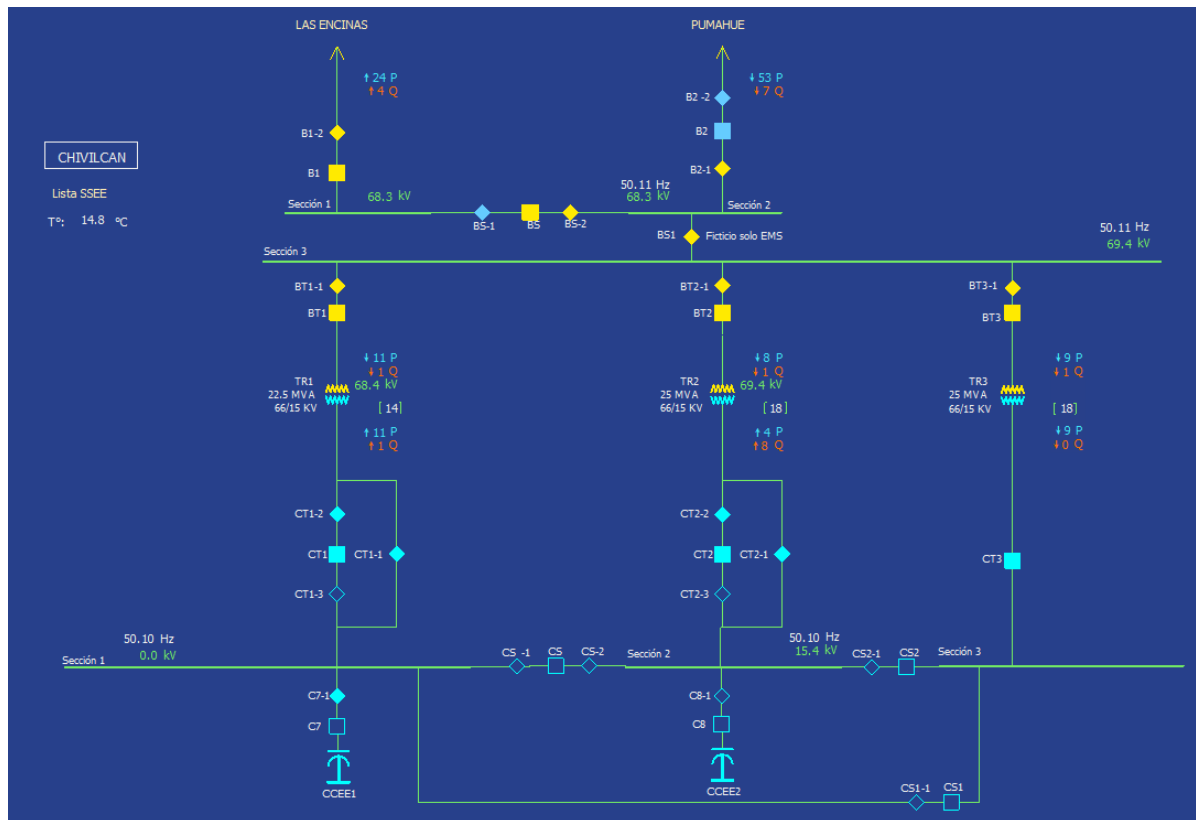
LAS ENCINAS

PUMAHUE

24 P
4 Q

53 P
7 Q

B1-2
B2 -2
B2
CHIVILCAN
B1
B2-1
Lista SSEE
T°: 14.8 °C

Sección 1
68.3 kV
50.11 Hz
68.3 kV
Sección 2
BS-1
BS
BS-2
BS1
Ficticio solo EMS
50.11 Hz
69.4 kV
Sección 3

BT1-1
BT1
BT2-1
BT2
BT3-1
BT3

11 P
1 Q
TR1
22.5 MVA
66/15 KV
68.4 kV
[14]
11 P
1 Q

8 P
1 Q
TR2
25 MVA
66/15 KV
69.4 kV
[18]
4 P
8 Q

9 P
1 Q
TR3
25 MVA
66/15 KV
[18]
9 P
0 Q

CT1-2
CT1
CT1-1
CT1-3
CT2-2
CT2
CT2-1
CT2-3
CT3

50.10 Hz
0.0 kV
Sección 1
CS -1
CS
CS-2
Sección 2
50.10 Hz
15.4 kV
CS2-1
CS2
Sección 3

C7-1
C7
CCEE1
C8-1
C8
CCEE2
CS1-1
CS1